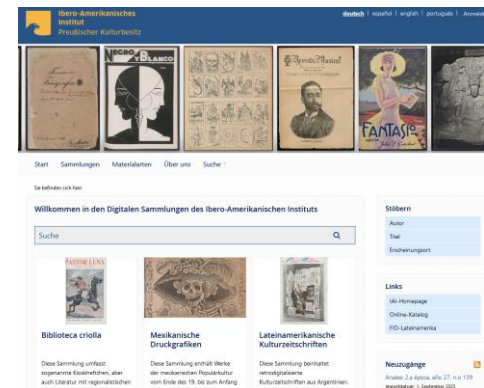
Ibero-Amerikanisches Institut
Preußischer Kulturbesitz

deutsch | español | english | português | Anmeld

NEGRO Y BLANCO

FANTASIO

Start Sammlungen Materialarten Über uns Suche

Sie befinden sich hier:

Willkommen in den Digitalen Sammlungen des Ibero-Amerikanischen Instituts

Suche

PASTOR LUNA

Biblioteca criolla

Diese Sammlung umfasst sogenannte Kioskheftchen, aber auch Literatur mit regionalistischen

Mexikanische Druckgrafiken

Diese Sammlung enthält Werke der mexikanischen Populärkultur vom Ende des 19. bis zum Anfang

Lateinamerikanische Kulturzeitschriften

Diese Sammlung beinhaltet retrodigitalisierte Kulturzeitschriften aus Argentinien,

Stöbern

Autor

Titel

Erscheinungsort

Links

IAI-Homepage

Online-Katalog

FID Lateinamerika

Neuzugänge

Anales: 2.a época, año 27, n.o 139

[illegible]